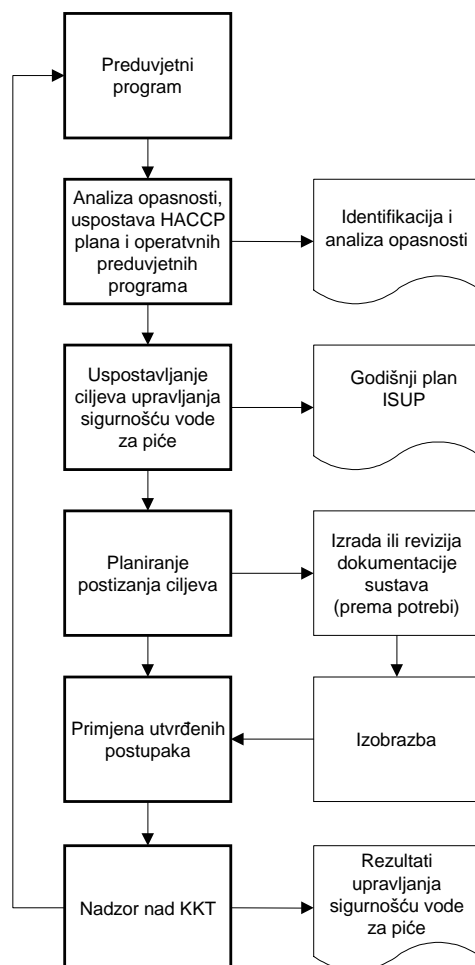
Preduvjetni program

Analiza opasnosti, uspostava HACCP plana i operativnih preduvjetnih programa

Identifikacija i analiza opasnosti

Uspostavljanje ciljeva upravljanja sigurnošću vode za piće

Godišnji plan ISUP

Planiranje postizanja ciljeva

Izrada ili revizija dokumentacije sustava (prema potrebi)

Primjena utvrđenih postupaka

Izobrazba

Nadzor nad KKT

Rezultati upravljanja sigurnošću vode za piće